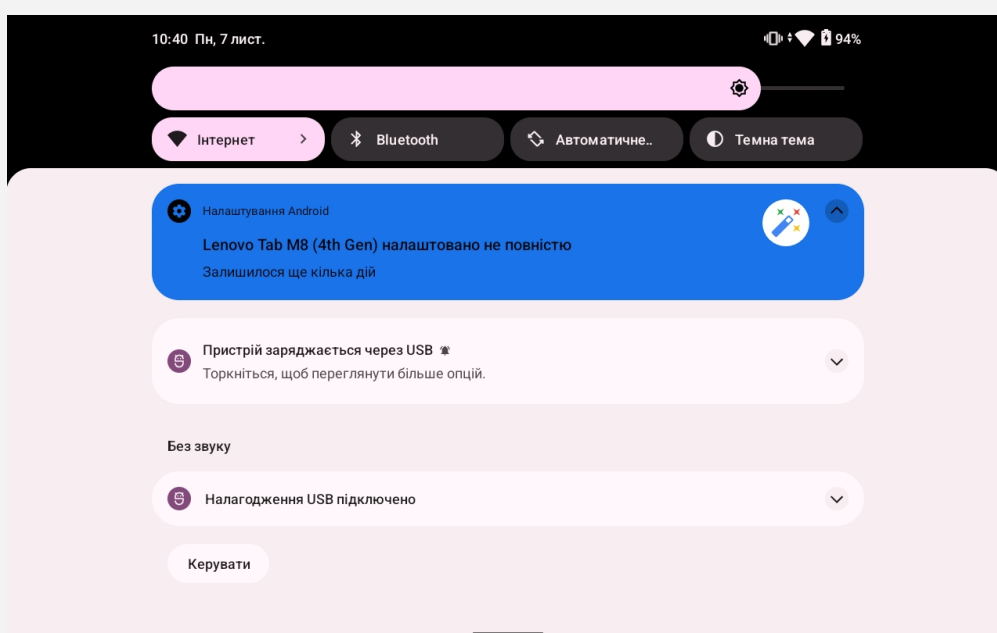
10:40 Пн, 7 лист.

94%

Інтернет

Bluetooth

Автоматичне..

Темна тема

Налаштування Android

Lenovo Tab M8 (4th Gen) налаштовано не повністю

Залишилося ще кілька дій

Пристрій заряджається через USB

Торкніться, щоб переглянути більше опцій.

Без звуку

Налагодження USB підключено

Керувати